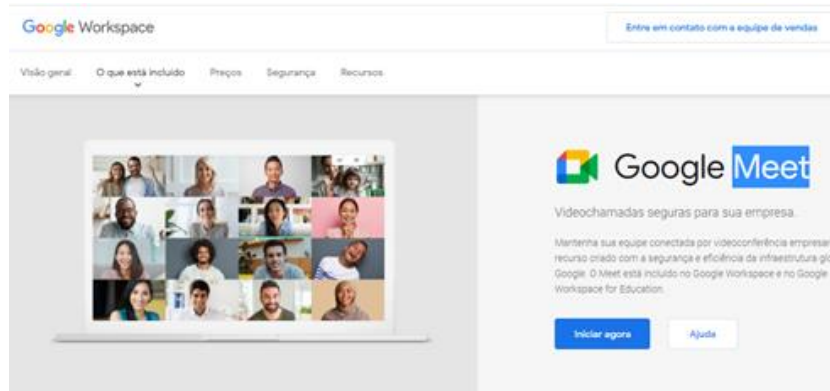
Google Workspace

Entre em contato com a equipe de vendas

Visão geral O que está incluído Preços Segurança Recursos

Google Meet

Videochamadas seguras para sua empresa.

Mantenha sua equipe conectada por videoconferência empresar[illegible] recurso criado com a segurança e eficiência da infraestrutura gl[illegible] Google. O Meet está incluído no Google Workspace e no Google Workspace for Education.

Iniciar agora

Ajuda